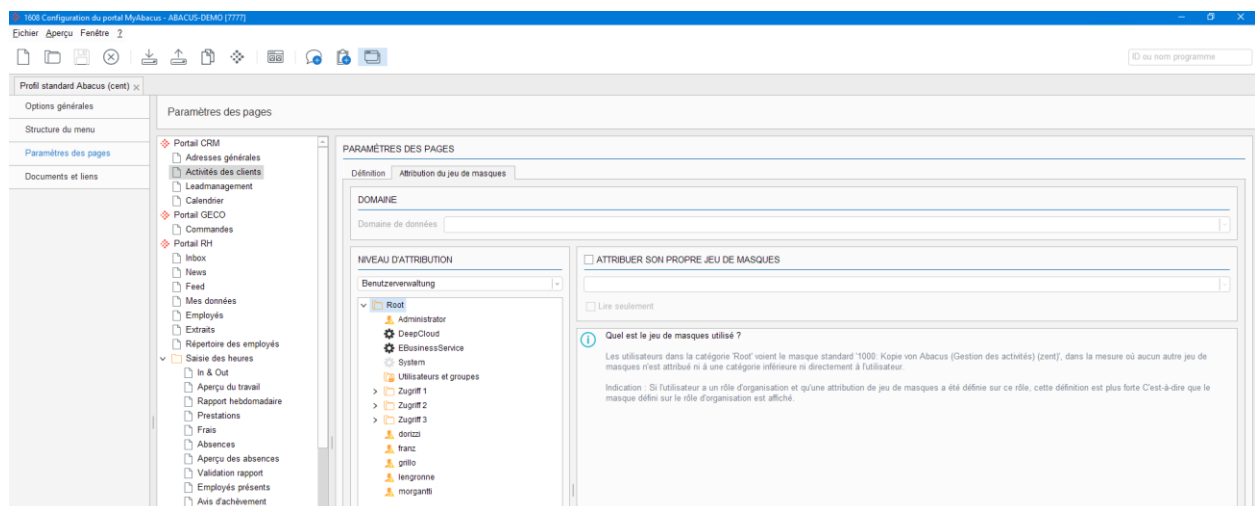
1608 Configuration du portail MyAbacus - ABACUS-DEMO [7777]

Fichier Aperçu Fenêtre ?

ID ou nom programme

Profil standard Abacus (cent)

Options générales
Structure du menu
Paramètres des pages
Documents et liens

Paramètres des pages

Portail CRM
Adresses générales
Activités des clients
Leadmanagement
Calendrier
Portail GECO
Commandes
Portail RH
Inbox
News
Feed
Mes données
Employés
Extraits
Répertoire des employés
Saisie des heures
In & Out
Aperçu du travail
Rapport hebdomadaire
Prestations
Frais
Absences
Aperçu des absences
Validation rapport
Employés présents
Avis d'achèvement

PARAMÈTRES DES PAGES

Définition
Attribution du jeu de masques

DOMAINE

Domaine de données

NIVEAU D'ATTRIBUTION

Benutzerverwaltung

Root
Administrator
DeepCloud
EBusinessService
System
Utilisateurs et groupes
Zugriff 1
Zugriff 2
Zugriff 3
dorizzi
franz
grillo
lengronne
morgantti

ATTRIBUER SON PROPRE JEU DE MASQUES

Lire seulement

Quel est le jeu de masques utilisé ?

Les utilisateurs dans la catégorie 'Root' voient le masque standard '1000: Kopie von Abacus (Gestion des activités) (zent)', dans la mesure où aucun autre jeu de masques n'est attribué ni à une catégorie inférieure ni directement à l'utilisateur.

Indication : Si l'utilisateur a un rôle d'organisation et qu'une attribution de jeu de masques a été définie sur ce rôle, cette définition est plus forte C'est-à-dire que le masque défini sur le rôle d'organisation est affiché.